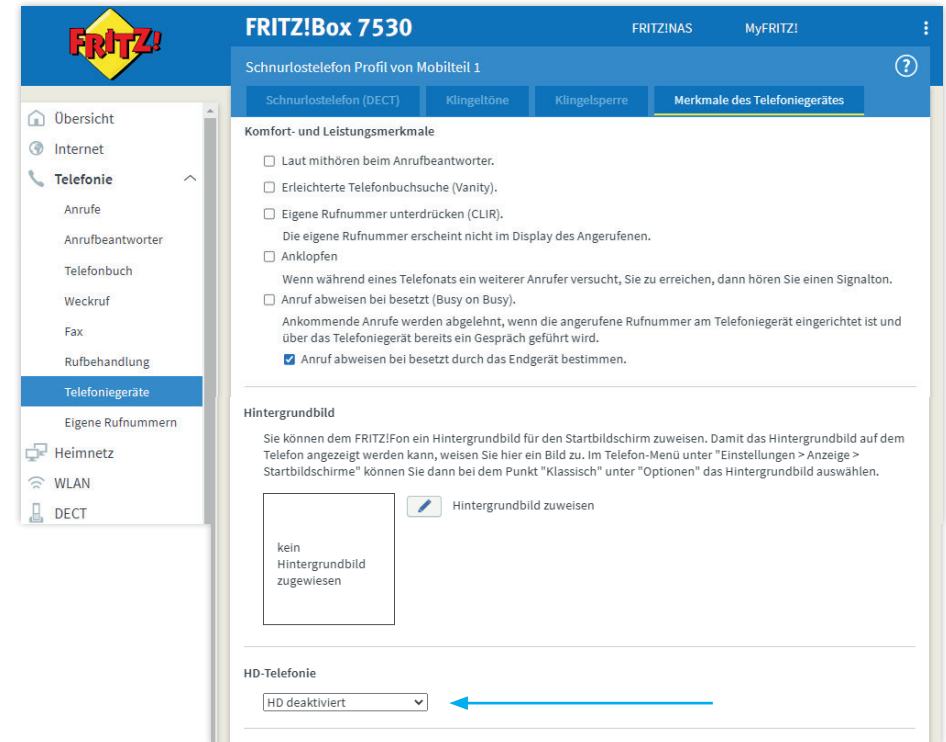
FRITZ!

FRITZ!Box 7530

FRITZ!NAS

MyFRITZ!

Schnurlostelefon Profil von Mobilteil 1

?

Schnurlostelefon (DECT)

Klingeltöne

Klingelsperre

Merkmale des Telefoniegerätes

Übersicht

Internet

Telefonie

Anrufe

Anrufbeantworter

Telefonbuch

Weckruf

Fax

Rufbehandlung

Telefoniegeräte

Eigene Rufnummern

Heimnetz

WLAN

DECT

Komfort- und Leistungsmerkmale

Laut mithören beim Anrufbeantworter.

Erleichterte Telefonbuchsuche (Vanity).

Eigene Rufnummer unterdrücken (CLIR).

Die eigene Rufnummer erscheint nicht im Display des Angerufenen.

Anklopfen

Wenn während eines Telefonats ein weiterer Anrufer versucht, Sie zu erreichen, dann hören Sie einen Signalton.

Anruf abweisen bei besetzt (Busy on Busy).

Ankommende Anrufe werden abgelehnt, wenn die angerufene Rufnummer am Telefoniegerät eingerichtet ist und über das Telefoniegerät bereits ein Gespräch geführt wird.

Anruf abweisen bei besetzt durch das Endgerät bestimmen.

Hintergrundbild

Sie können dem FRITZ!Fon ein Hintergrundbild für den Startbildschirm zuweisen. Damit das Hintergrundbild auf dem Telefon angezeigt werden kann, weisen Sie hier ein Bild zu. Im Telefon-Menü unter "Einstellungen > Anzeige > Startbildschirme" können Sie dann bei dem Punkt "Klassisch" unter "Optionen" das Hintergrundbild auswählen.

kein Hintergrundbild zugewiesen

Hintergrundbild zuweisen

HD-Telefonie

HD deaktiviert